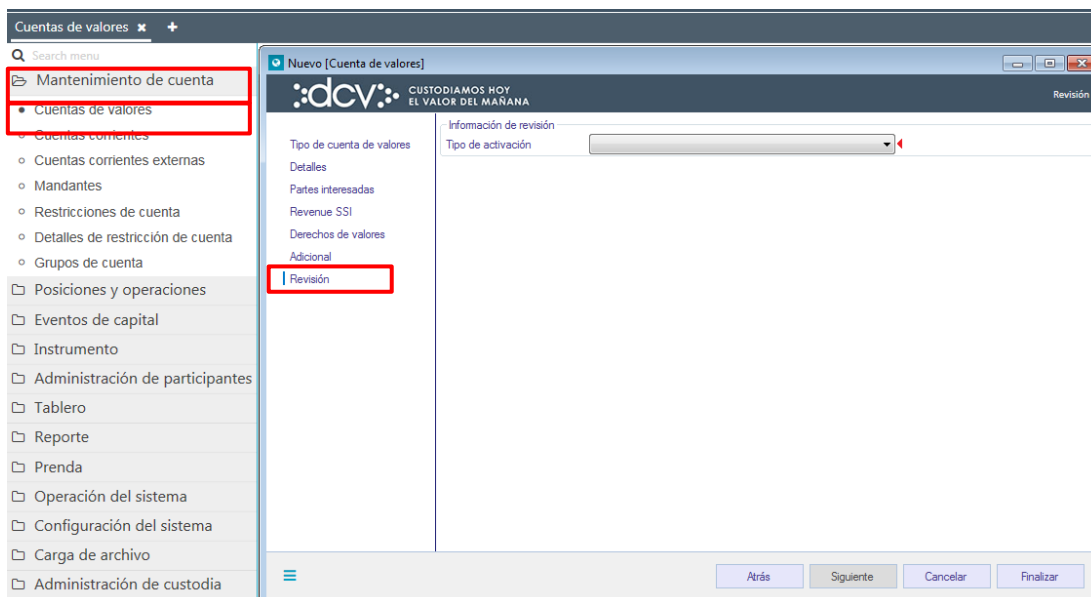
Cuentas de valores ✖ +

Search menu

Mantenimiento de cuenta
• Cuentas de valores
◦ Cuentas corrientes
◦ Cuentas corrientes externas
◦ Mandantes
◦ Restricciones de cuenta
◦ Detalles de restricción de cuenta
◦ Grupos de cuenta
Posiciones y operaciones
Eventos de capital
Instrumento
Administración de participantes
Tablero
Reporte
Prenda
Operación del sistema
Configuración del sistema
Carga de archivo
Administración de custodia

Nuevo [Cuenta de valores]

:dcv: CUSTODIAMOS HOY EL VALOR DEL MAÑANA

Revisión

Tipo de cuenta de valores
Detalles
Partes interesadas
Revenue SSI
Derechos de valores
Adicional
Revisión

Información de revisión
Tipo de activación

Atrás
Siguiente
Cancelar
Finalizar